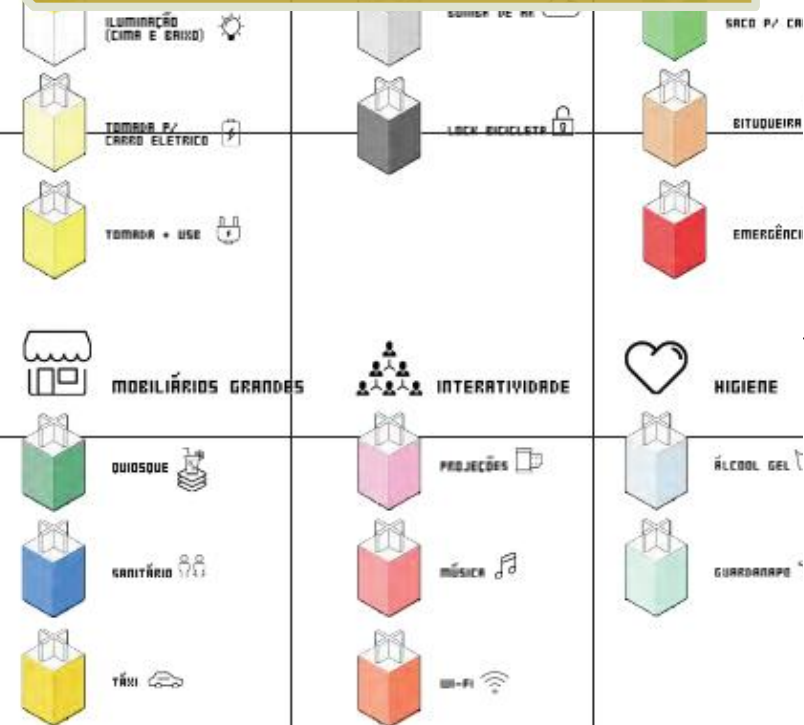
ILUMINAÇÃO (CIMA E BAIXO)

BOMBA DE AR

SACO P/ CA

TOMADA P/ CARRO ELÉTRICO

LOCK BICICLETA

BITUQUEIRA

TOMADA + USB

EMERGÊNCI

MOBILIÁRIOS GRANDES

INTERATIVIDADE

HIGIENE

QUIOSQUE

PROJEÇÕES

ÁLCOOL GEL

SANITÁRIO

MÚSICA

GUARDANAPO

TÁXI

WI-FI